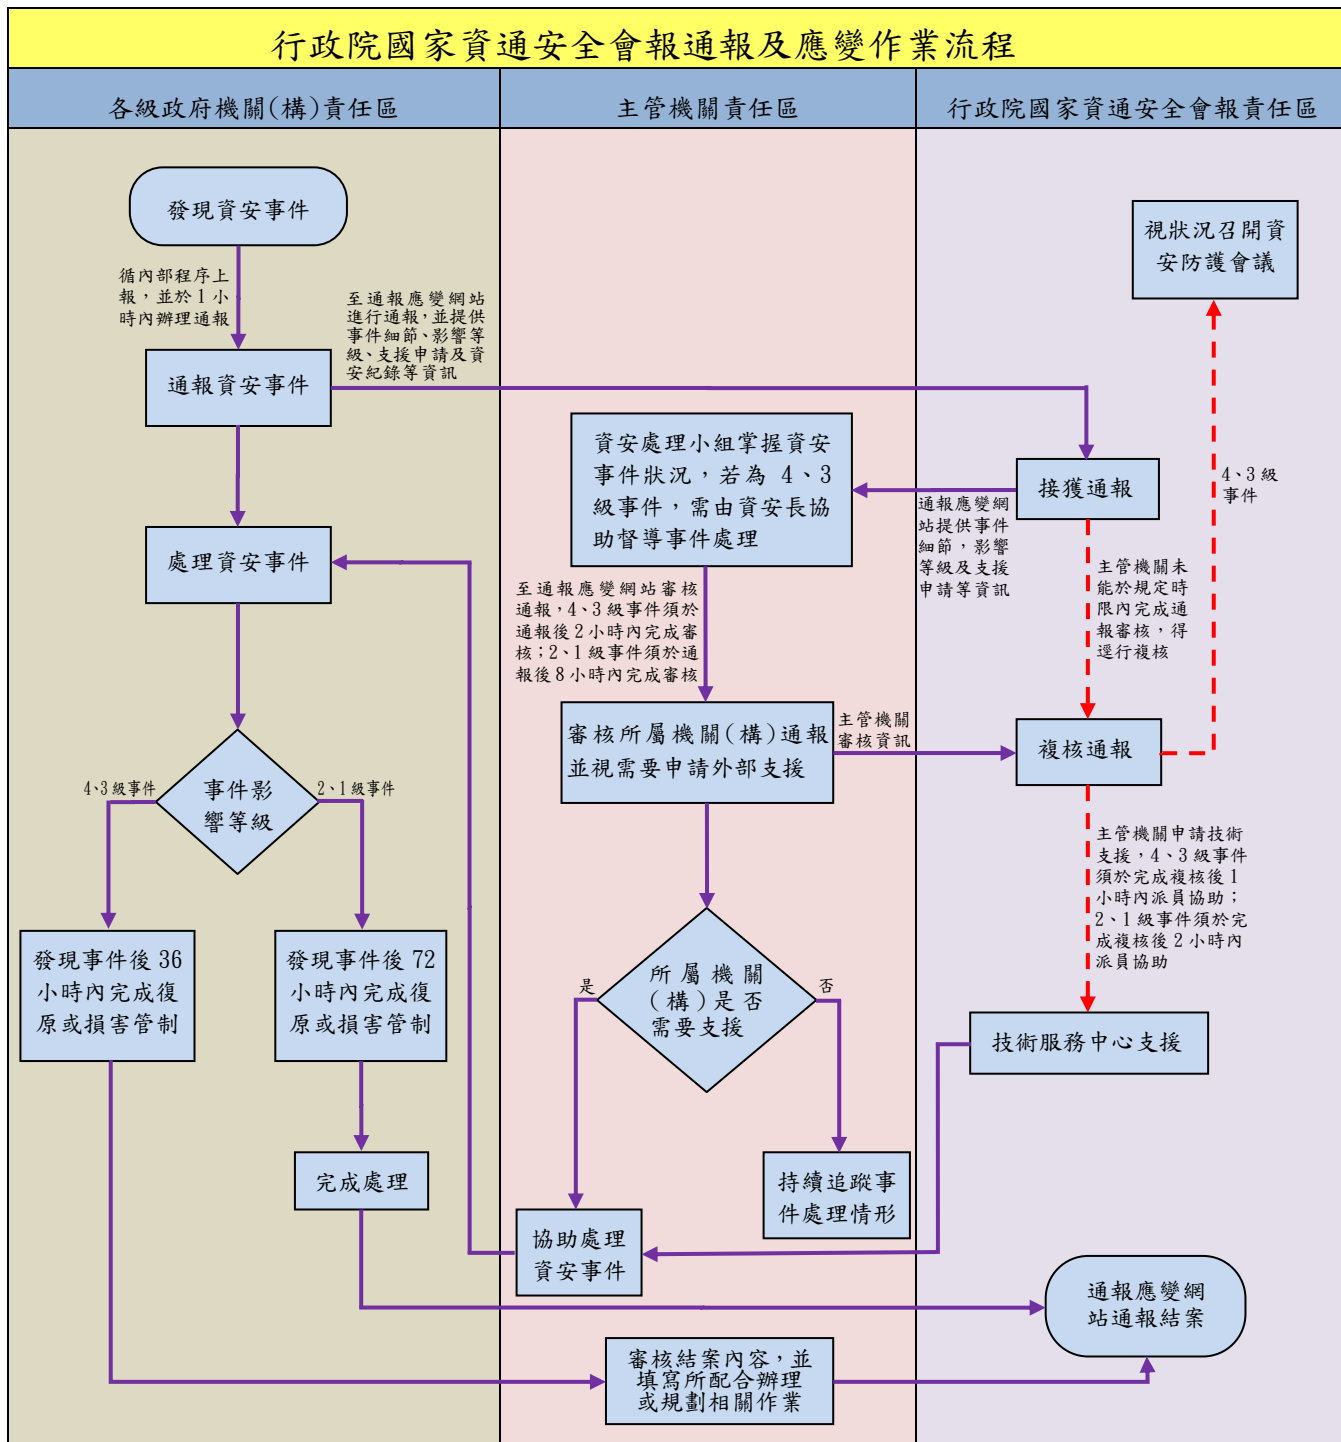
行政院國家資通安全會報通報及應變作業流程

各級政府機關(構)責任區

主管機關責任區

行政院國家資通安全會報責任區

發現資安事件

循內部程序上報，並於1小時內辦理通報

至通報應變網站進行通報，並提供事件細節、影響等級、支援申請及資安紀錄等資訊

通報資安事件

視狀況召開資安防護會議

資安處理小組掌握資安事件狀況，若為4、3級事件，需由資安長協助督導事件處理

接獲通報

通報應變網站提供事件細節，影響等級及支援申請等資訊

4、3級事件

處理資安事件

主管機關未能於規定時限內完成通報審核，得逕行複核

至通報應變網站審核通報，4、3級事件須於通報後2小時內完成審核；2、1級事件須於通報後8小時內完成審核

審核所屬機關(構)通報並視需要申請外部支援

主管機關審核資訊

複核通報

4、3級事件

事件影響等級

2、1級事件

主管機關申請技術支援，4、3級事件須於完成複核後1小時內派員協助；2、1級事件須於完成複核後2小時內派員協助

發現事件後36小時內完成復原或損害管制

發現事件後72小時內完成復原或損害管制

是

所屬機關(構)是否需要支援

否

技術服務中心支援

完成處理

持續追蹤事件處理情形

協助處理資安事件

通報應變網站通報結案

審核結案內容，並填寫所配合辦理或規劃相關作業